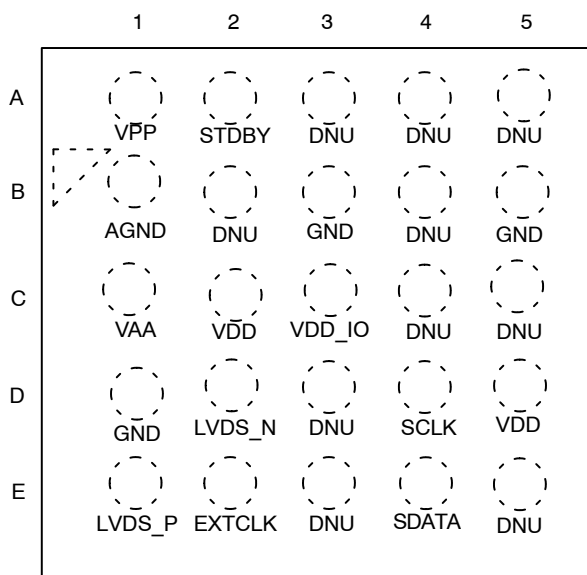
|   | 1 | 2 | 3 | 4 | 5 |
|---|---|---|---|---|---|
| A | VPP | STDBY | DNU | DNU | DNU |
| B | AGND | DNU | GND | DNU | GND |
| C | VAA | VDD | VDD_IO | DNU | DNU |
| D | GND | LVDS_N | DNU | SCLK | VDD |
| E | LVDS_P | EXTCLK | DNU | SDATA | DNU |